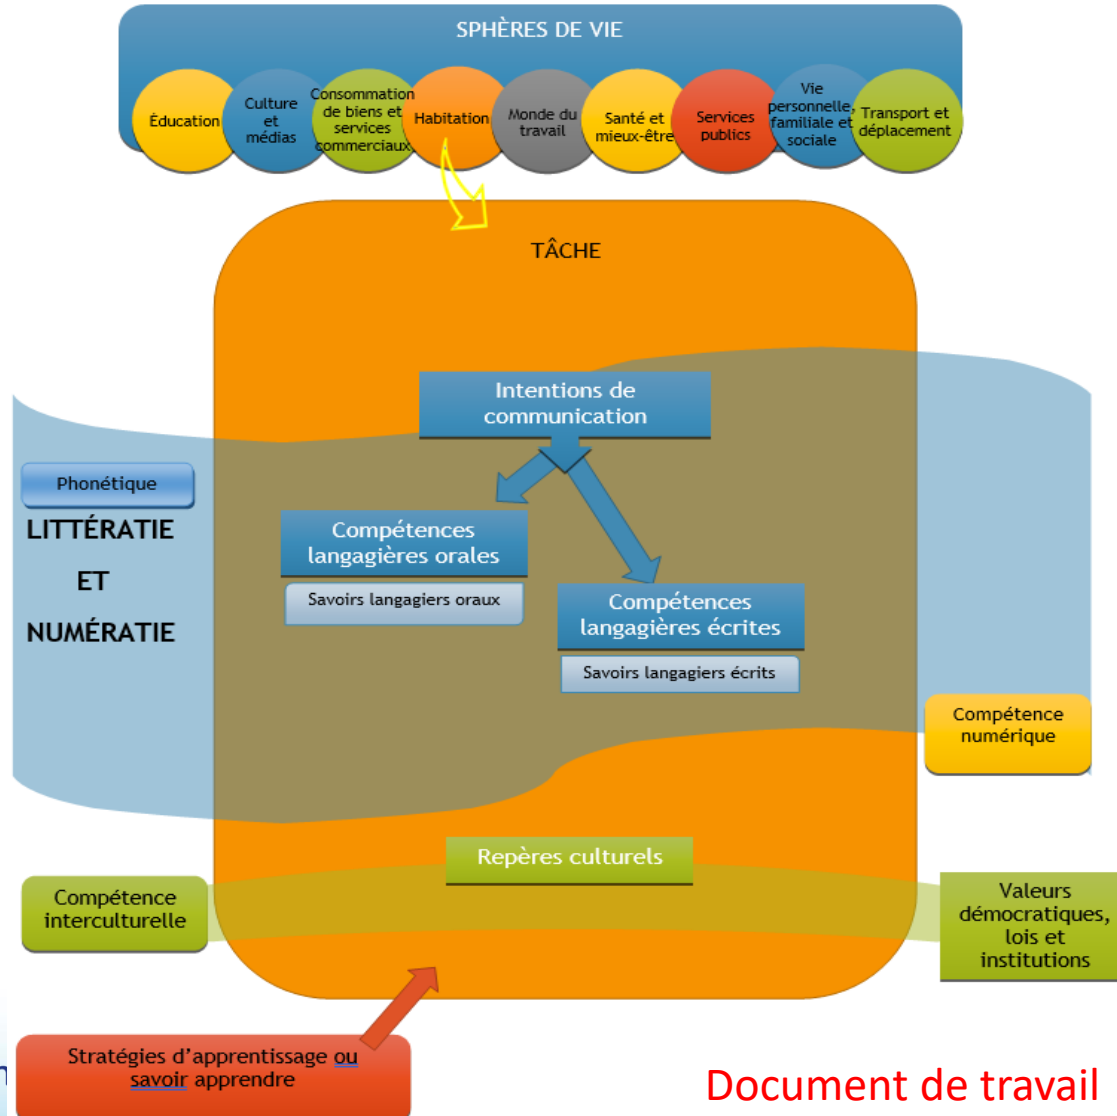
SPHÈRES DE VIE

Éducation

Culture et médias

Consommation de biens et services commerciaux

Habitation

Monde du travail

Santé et mieux-être

Services publics

Vie personnelle, familiale et sociale

Transport et déplacement

TÂCHE

Intentions de communication

Phonétique

LITTÉRATIE ET NUMÉRATIE

Compétences langagières orales

Savoirs langagiers oraux

Compétences langagières écrites

Savoirs langagiers écrits

Compétence numérique

Repères culturels

Compétence interculturelle

Valeurs démocratiques, lois et institutions

Stratégies d'apprentissage ou savoir apprendre

Document de travail